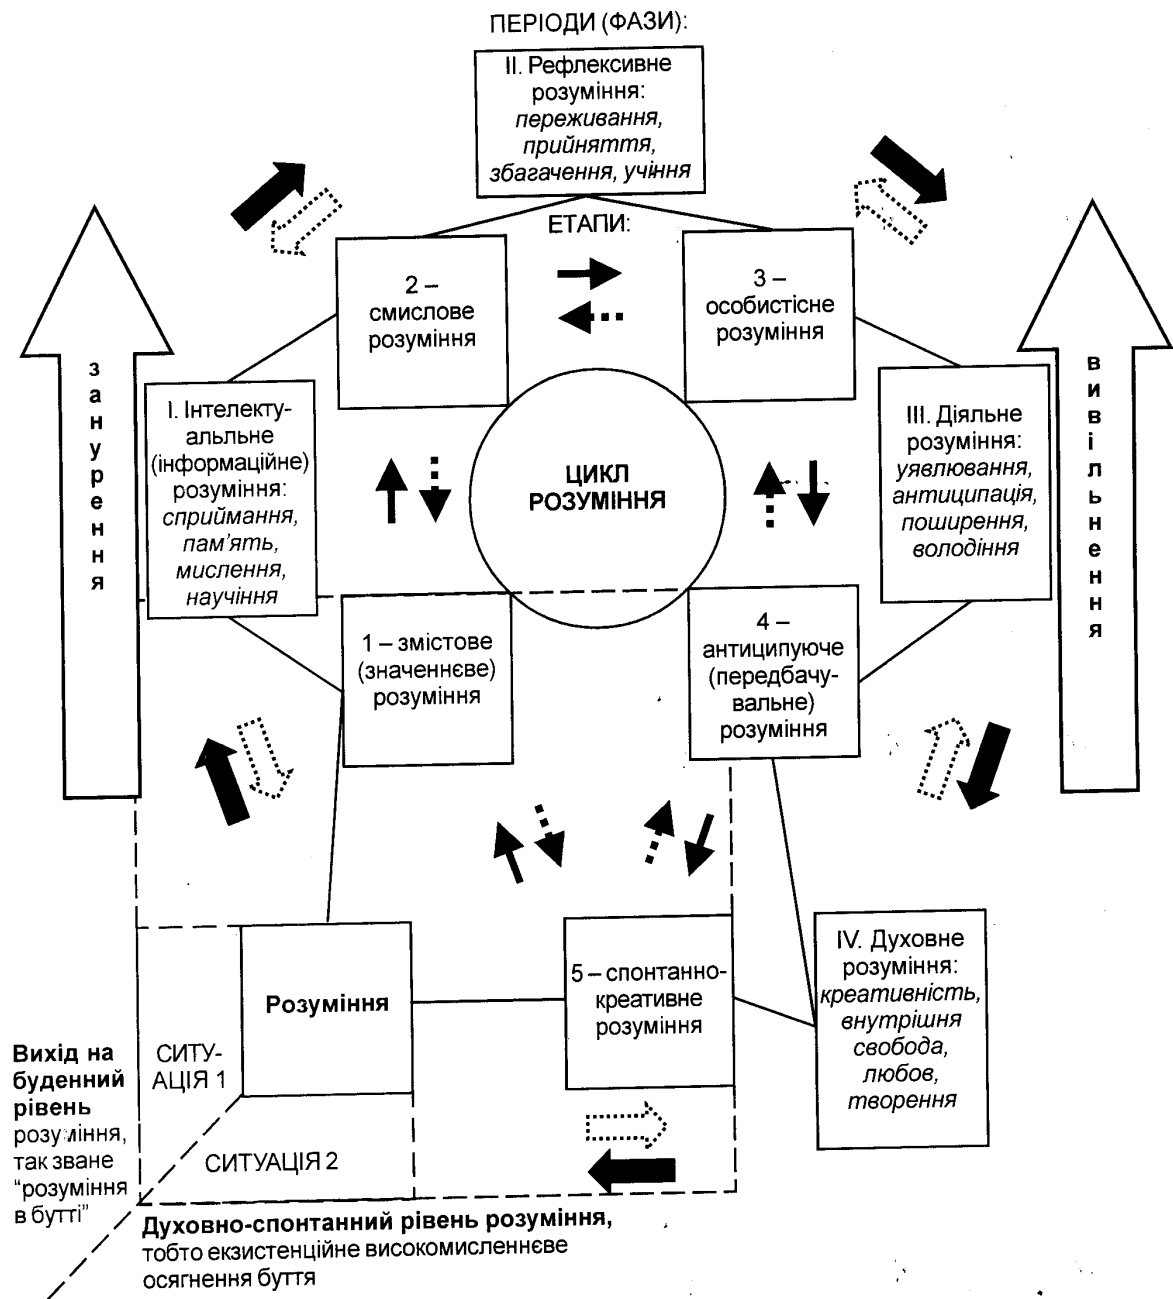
ПЕРІОДИ (ФАЗИ):

II. Рефлексивне розуміння: *переживання, прийняття, збагачення, учіння*

ЕТАПИ:

2 – смислове розуміння

3 – особистісне розуміння

занурення

I. Інтелектуальльне (інформаційне) розуміння: *сприймання, пам'ять, мислення, научіння*

ЦИКЛ РОЗУМІННЯ

III. Діяльне розуміння: *уявлювання, антиципація, поширення, володіння*

вивільнення

1 – змістове (значеннєве) розуміння

4 – антиципуюче (передбачувальне) розуміння

IV. Духовне розуміння: *креативність, внутрішня свобода, любов, творення*

Розуміння

5 – спонтанно-креативне розуміння

СИТУАЦІЯ 1

СИТУАЦІЯ 2

**Вихід на буденний рівень** розуміння, так зване "розуміння в бутті"

**Духовно-спонтанний рівень розуміння,** тобто екзистенційне високомисленнєве осягнення буття